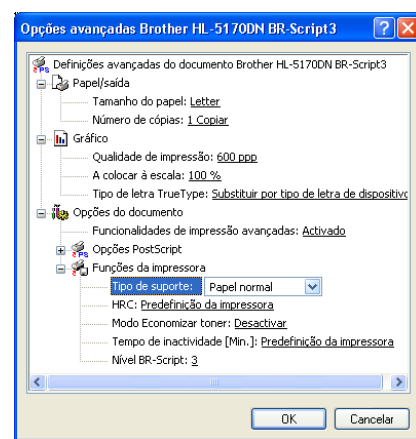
Opções avançadas Brother HL-5170DN BR-Script3

Definições avançadas do documento Brother HL-5170DN BR-Script3

Papel/saída

Tamanho do papel: Letter

Número de cópias: 1 Copiar

Gráfico

Qualidade de impressão: 600 ppp

A colocar à escala: 100 %

Tipo de letra TrueType: Substituir por tipo de letra de dispositivo

Opções do documento

Funcionalidades de impressão avançadas: Activado

Opções PostScript

Funções da impressora

Tipo de suporte: Papel normal

HRC: Predefinição da impressora

Modo Economizar toner: Desactivar

Tempo de inactividade [Min.]: Predefinição da impressora

Nível BR-Script: 3

OK

Cancelar